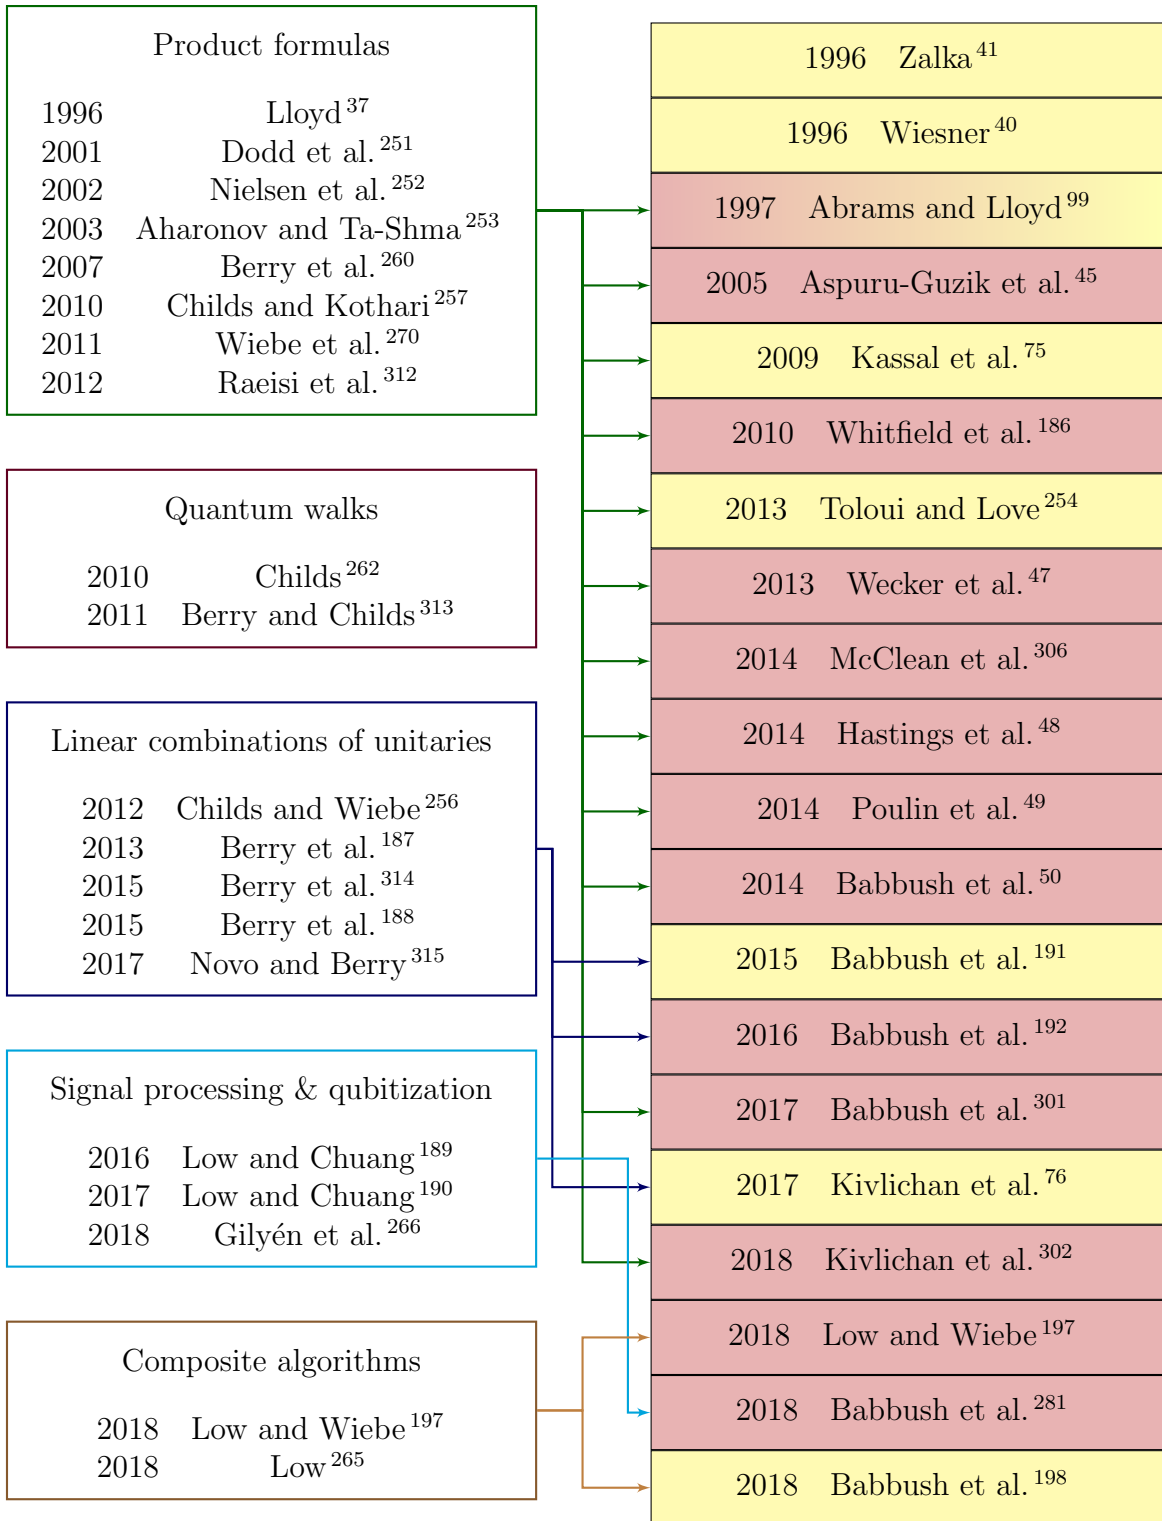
Product formulas

1996 Lloyd $^{37}$
2001 Dodd et al. $^{251}$
2002 Nielsen et al. $^{252}$
2003 Aharonov and Ta-Shma $^{253}$
2007 Berry et al. $^{260}$
2010 Childs and Kothari $^{257}$
2011 Wiebe et al. $^{270}$
2012 Raeisi et al. $^{312}$

Quantum walks

2010 Childs $^{262}$
2011 Berry and Childs $^{313}$

Linear combinations of unitaries

2012 Childs and Wiebe $^{256}$
2013 Berry et al. $^{187}$
2015 Berry et al. $^{314}$
2015 Berry et al. $^{188}$
2017 Novo and Berry $^{315}$

Signal processing & qubitization

2016 Low and Chuang $^{189}$
2017 Low and Chuang $^{190}$
2018 Gilyén et al. $^{266}$

Composite algorithms

2018 Low and Wiebe $^{197}$
2018 Low $^{265}$

1996 Zalka $^{41}$

1996 Wiesner $^{40}$

1997 Abrams and Lloyd $^{99}$

2005 Aspuru-Guzik et al. $^{45}$

2009 Kassal et al. $^{75}$

2010 Whitfield et al. $^{186}$

2013 Toloui and Love $^{254}$

2013 Wecker et al. $^{47}$

2014 McClean et al. $^{306}$

2014 Hastings et al. $^{48}$

2014 Poulin et al. $^{49}$

2014 Babbush et al. $^{50}$

2015 Babbush et al. $^{191}$

2016 Babbush et al. $^{192}$

2017 Babbush et al. $^{301}$

2017 Kivlichan et al. $^{76}$

2018 Kivlichan et al. $^{302}$

2018 Low and Wiebe $^{197}$

2018 Babbush et al. $^{281}$

2018 Babbush et al. $^{198}$